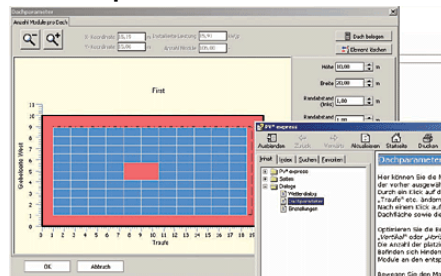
Dachparameter

Anzahl Module pro Dach

X-Koordinate 15,70
Y-Koordinate 10,96
Installierte Leistung 40,91 kWp
Anzahl Module 341

Dach belegen
Element löschen

First

Giebelseite West

Traufe

Höhe 10,00 m
Breite 20,00 m
Randabstand (First) 1,00 m
Randabstand 1,00 m
Randabstand 1,00 m

0 1 2 3 4 5 6 7 8 9 10 11 12 13 14 15 16 17 18 19 20

0 1 2 3 4 5 6 7 8 9 10

OK
Abbruch

PV* express

Ausblenden Zurück Vorwärts Aktualisieren Startseite Drucken

Inhalt Index Suchen Favoriten

PV* express
Seiten
Dialoge
Wetter-dialog
Dachparameter
Einstellungen

Dachparameter

Hier können Sie die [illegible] der vorher ausgewä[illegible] Durch ein Klick auf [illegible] „Traufe" etc. ändern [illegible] Nach einem Klick auf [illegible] Dachfläche sowie die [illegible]

Optimieren Sie die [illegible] „Vertikal" oder „Vert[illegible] Die Anzahl der platzi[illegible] Befinden sich Hinder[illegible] Module an den einzel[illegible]

Bewegen Sie den M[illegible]